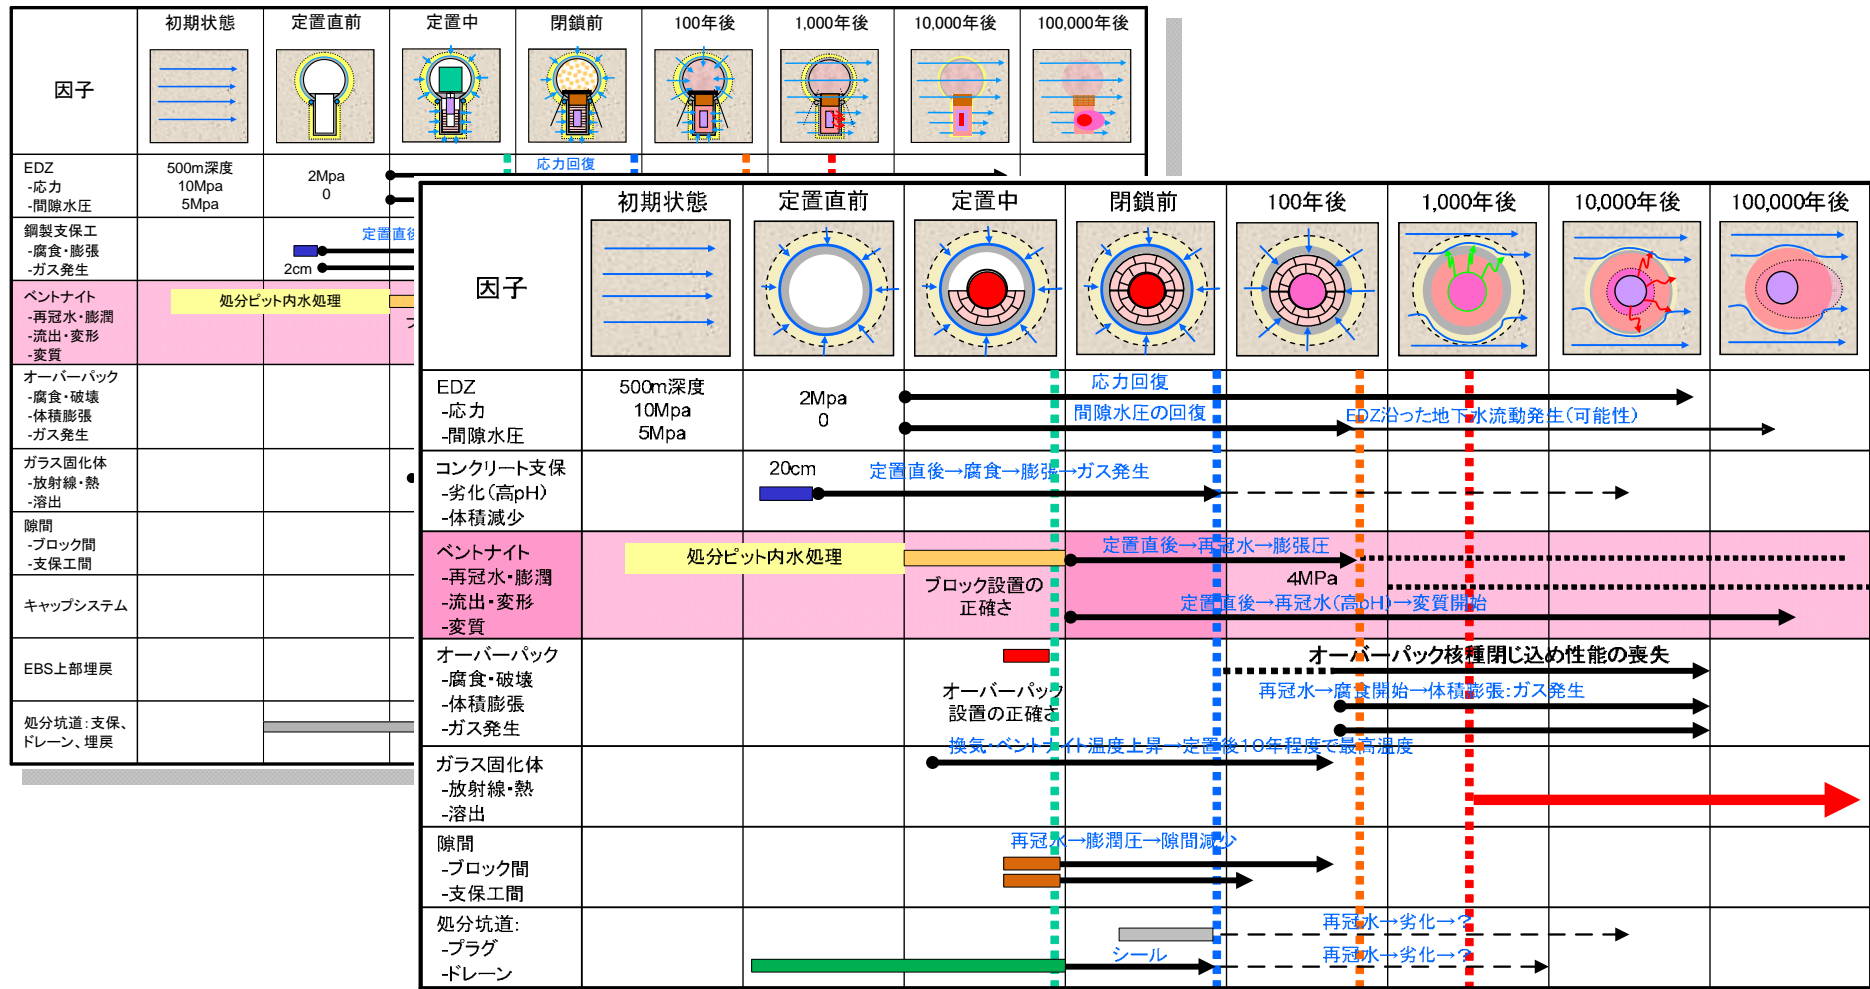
| 因子 | 初期状態 | 定置直前 | 定置中 | 閉鎖前 | 100年後 | 1,000年後 | 10,000年後 | 100,000年後 |
|---|---|---|---|---|---|---|---|---|
| EDZ -応力 -間隙水圧 | 500m深度 10Mpa 5Mpa | 2Mpa 0 | | 応力回復 | | | | |
| 鋼製支保工 -腐食・膨張 -ガス発生 | | 2cm 定置直後 | | | | | | |
| ベントナイト -再冠水・膨潤 -流出・変形 -変質 | | 処分ピット内水処理 | | | | | | |
| オーバーパック -腐食・破壊 -体積膨張 -ガス発生 | | | | | | | | |
| ガラス固化体 -放射線・熱 -溶出 | | | | | | | | |
| 隙間 -ブロック間 -支保工間 | | | | | | | | |
| キャップシステム | | | | | | | | |
| EBS上部埋戻 | | | | | | | | |
| 処分坑道：支保、ドレーン、埋戻 | | | | | | | | |

| 因子 | 初期状態 | 定置直前 | 定置中 | 閉鎖前 | 100年後 | 1,000年後 | 10,000年後 | 100,000年後 |
|---|---|---|---|---|---|---|---|---|
| EDZ -応力 -間隙水圧 | 500m深度 10Mpa 5Mpa | 2Mpa 0 | 応力回復 間隙水圧の回復 | | | EDZ沿った地下水流動発生(可能性) | | |
| コンクリート支保 -劣化(高pH) -体積減少 | | 20cm | 定置直後→腐食→膨張→ガス発生 | | | | | |
| ベントナイト -再冠水・膨潤 -流出・変形 -変質 | | 処分ピット内水処理 | ブロック設置の正確さ | 定置直後→再冠水→膨張圧 4MPa 定置直後→再冠水(高pH)→変質開始 | | | | |
| オーバーパック -腐食・破壊 -体積膨張 -ガス発生 | | | オーバーパック設置の正確さ | | オーバーパック核種閉じ込め性能の喪失 再冠水→腐食開始→体積膨張:ガス発生 | | | |
| ガラス固化体 -放射線・熱 -溶出 | | | 換気-ベントナイト温度上昇→定置後10年程度で最高温度 | | | | | |
| 隙間 -ブロック間 -支保工間 | | | 再冠水→膨潤圧→隙間減少 | | | | | |
| 処分坑道: -プラグ -ドレーン | | | | シール | | 再冠水→劣化→? 再冠水→劣化→? | | |